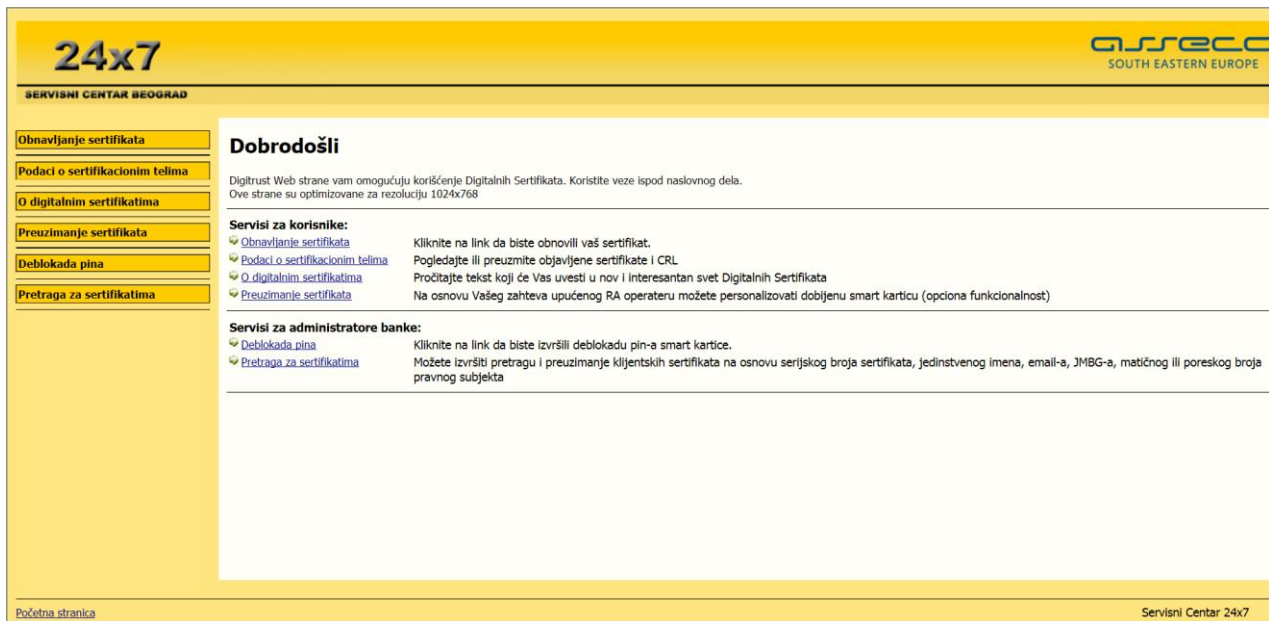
24x7

SERVISNI CENTAR BEOGRAD

asseco
SOUTH EASTERN EUROPE

Obnavljanje sertifikata

Podaci o sertifikacionim telima

O digitalnim sertifikatima

Preuzimanje sertifikata

Deblokada pina

Pretraga za sertifikatima

Dobrodošli

Digitrust Web strane vam omogućuju korišćenje Digitalnih Sertifikata. Koristite veze ispod naslovnog dela.
Ove strane su optimizovane za rezoluciju 1024x768

Servisi za korisnike:

| | |
|---|---|
| Obnavljanje sertifikata | Kliknite na link da biste obnovili vaš sertifikat. |
| Podaci o sertifikacionim telima | Pogledajte ili preuzmite objavljene sertifikate i CRL |
| O digitalnim sertifikatima | Pročitajte tekst koji će Vas uvesti u nov i interesantan svet Digitalnih Sertifikata |
| Preuzimanje sertifikata | Na osnovu Vašeg zahteva upućenog RA operateru možete personalizovati dobijenu smart karticu (opciona funkcionalnost) |

Servisi za administratore banke:

| | |
|---|---|
| Deblokada pina | Kliknite na link da biste izvršili deblokadu pin-a smart kartice. |
| Pretraga za sertifikatima | Možete izvršiti pretragu i preuzimanje klijentskih sertifikata na osnovu serijskog broja sertifikata, jedinstvenog imena, email-a, JMBG-a, matičnog ili poreskog broja pravnog subjekta |

Početna stranica

Servisni Centar 24x7